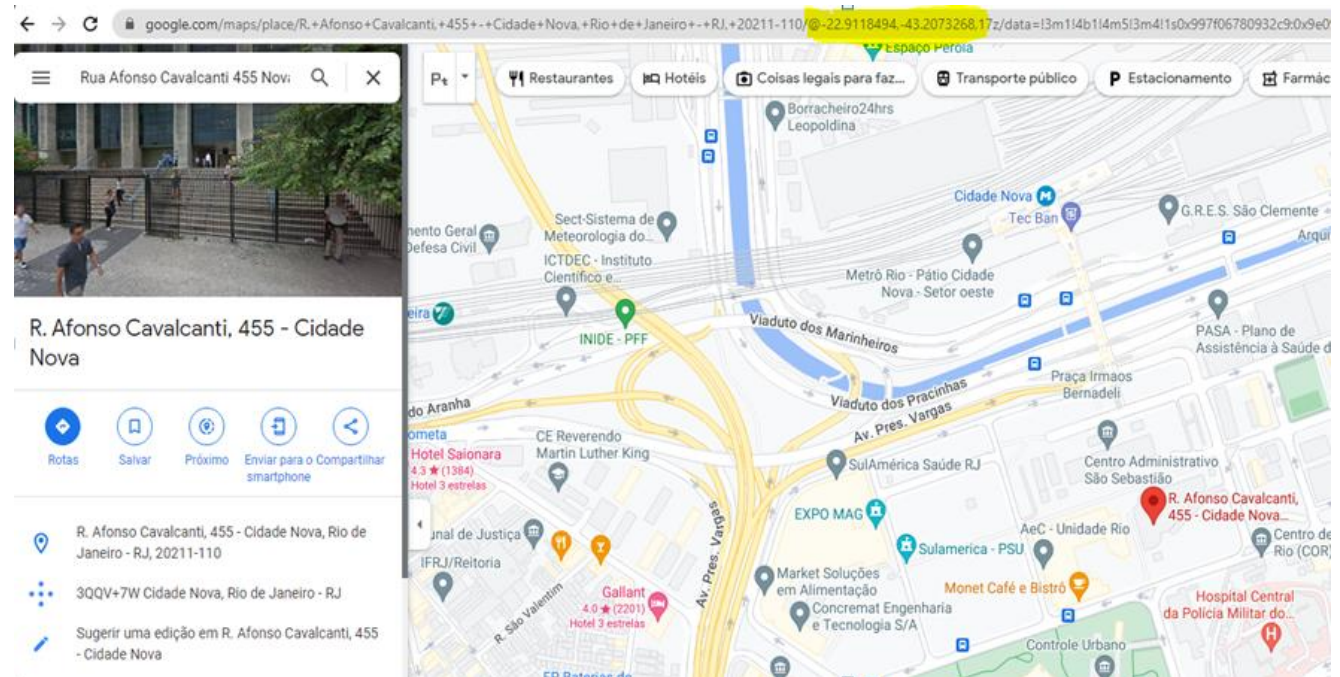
google.com/maps/place/R.+Afonso+Cavalcanti,+455+-+Cidade+Nova,+Rio+de+Janeiro+-+RJ,+20211-110/@-22.9118494,-43.2073268,17z/data=!3m1!4b1!4m5!3m4!1s0x997f06780932c9:0x9e0

Rua Afonso Cavalcanti 455 Nov

R. Afonso Cavalcanti, 455 - Cidade Nova

Rotas
Salvar
Próximo
Enviar para o smartphone
Compartilhar

R. Afonso Cavalcanti, 455 - Cidade Nova, Rio de Janeiro - RJ, 20211-110

3QQV+7W Cidade Nova, Rio de Janeiro - RJ

Sugerir uma edição em R. Afonso Cavalcanti, 455 - Cidade Nova

Restaurantes
Hotéis
Coisas legais para faz...
Transporte público
Estacionamento
Farmác

Espaço Pérola
Borracheiro24hrs Leopoldina
Cidade Nova
Tec Ban
G.R.E.S. São Clemente
Arqu
nento Geral Defesa Civil
Sect-Sistema de Meteorologia do...
ICTDEC - Instituto Científico e...
Metrô Rio - Pátio Cidade Nova - Setor oeste
eira
INIDE - PFF
Viaduto dos Marinheiros
PASA - Plano de Assistência à Saúde d
Praça Irmaos Bernadeli
Viaduto dos Pracinhas
do Aranha
Av. Pres. Vargas
ometa
Hotel Saionara
4.3 ★ (1384)
Hotel 3 estrelas
CE Reverendo Martin Luther King
SulAmérica Saúde RJ
Centro Administrativo São Sebastião
EXPO MAG
R. Afonso Cavalcanti, 455 - Cidade Nova...
unal de Justiça
AeC - Unidade Rio
Centro de Rio (COR)
Sulamerica - PSU
IFRJ/Reitoria
Av. Pres. Vargas
Market Soluções em Alimentação
Monet Café e Bistrô
R. São Valentim
Gallant
4.0 ★ (2201)
Hotel 3 estrelas
Concremat Engenharia e Tecnologia S/A
Hospital Central da Polícia Militar do...
Controle Urbano
EP Baterias de